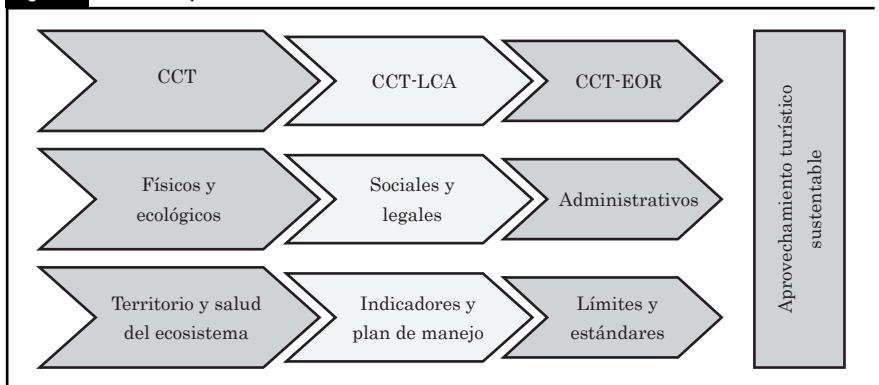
CCT

CCT-LCA

CCT-EOR

Físicos y ecológicos

Sociales y legales

Administrativos

Territorio y salud del ecosistema

Indicadores y plan de manejo

Límites y estándares

Aprovechamiento turístico sustentable